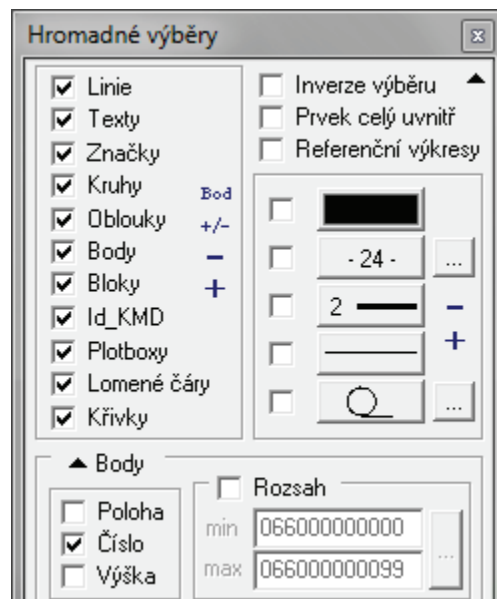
Hromadné výběry

Linie
Texty
Značky
Kruhy
Oblouky
Body
Bloky
Id_KMD
Plotboxy
Lomené čáry
Křivky

Bod
+/-
−
+

Inverze výběru
Prvek celý uvnitř
Referenční výkresy

- 24 -
...
2
−
+
...

▲ Body
Poloha
Číslo
Výška

Rozsah
min 066000000000
max 066000000099
...